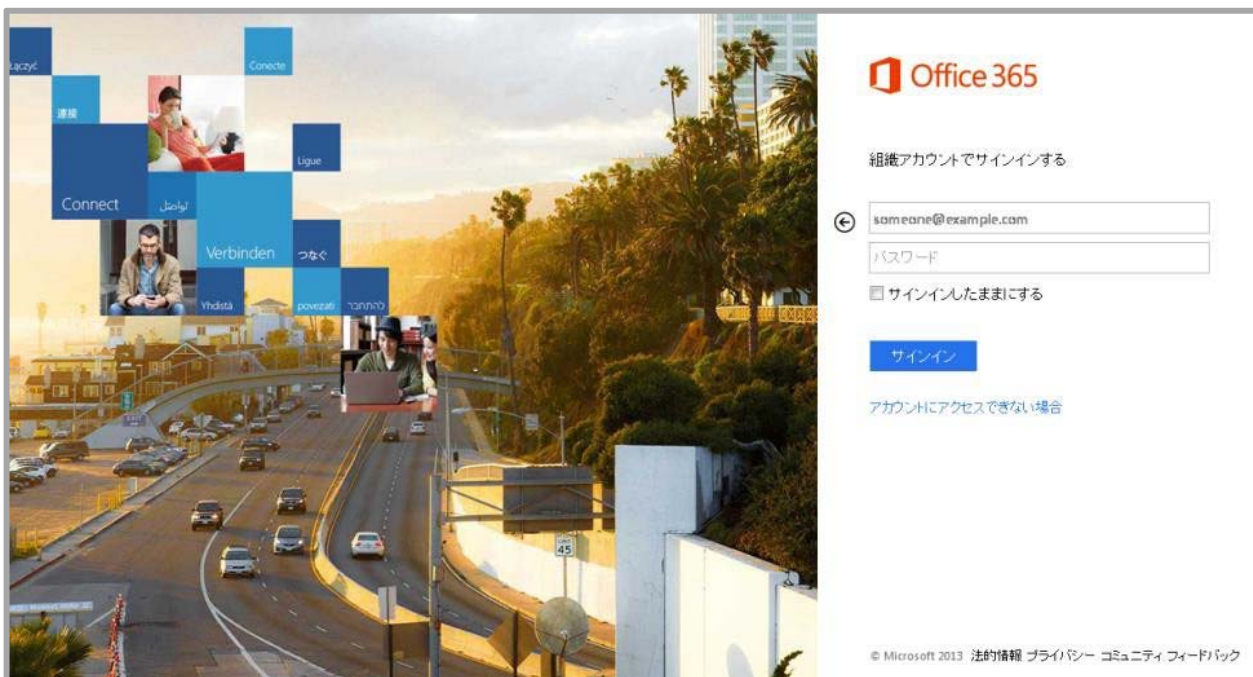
Łączyć
Conecte
連接
Ligue
Connect
تواصل
Verbinden
つなぐ
Yhdistä
povezati
להתחבר

Office 365

組織アカウントでサインインする

someone@example.com
パスワード
サインインしたままにする

サインイン

アカウントにアクセスできない場合

© Microsoft 2013 法的情報 プライバシー コミュニティ フィードバック